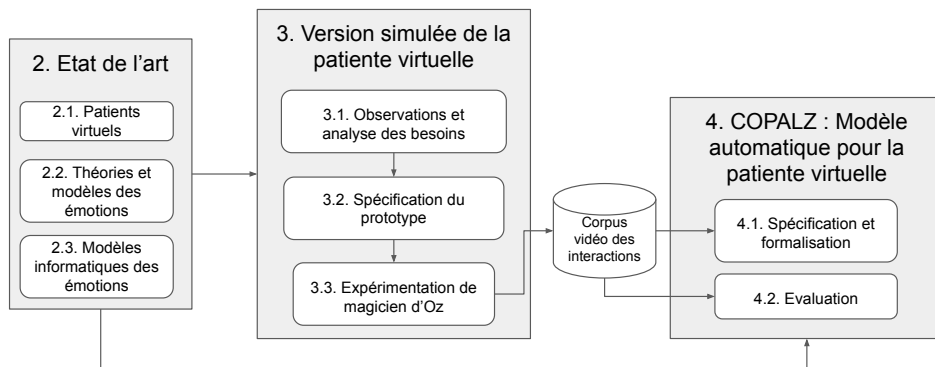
2. Etat de l'art

2.1. Patients virtuels

2.2. Théories et modèles des émotions

2.3. Modèles informatiques des émotions

3. Version simulée de la patiente virtuelle

3.1. Observations et analyse des besoins

3.2. Spécification du prototype

3.3. Expérimentation de magicien d'Oz

Corpus vidéo des interactions

4. COPALZ : Modèle automatique pour la patiente virtuelle

4.1. Spécification et formalisation

4.2. Evaluation